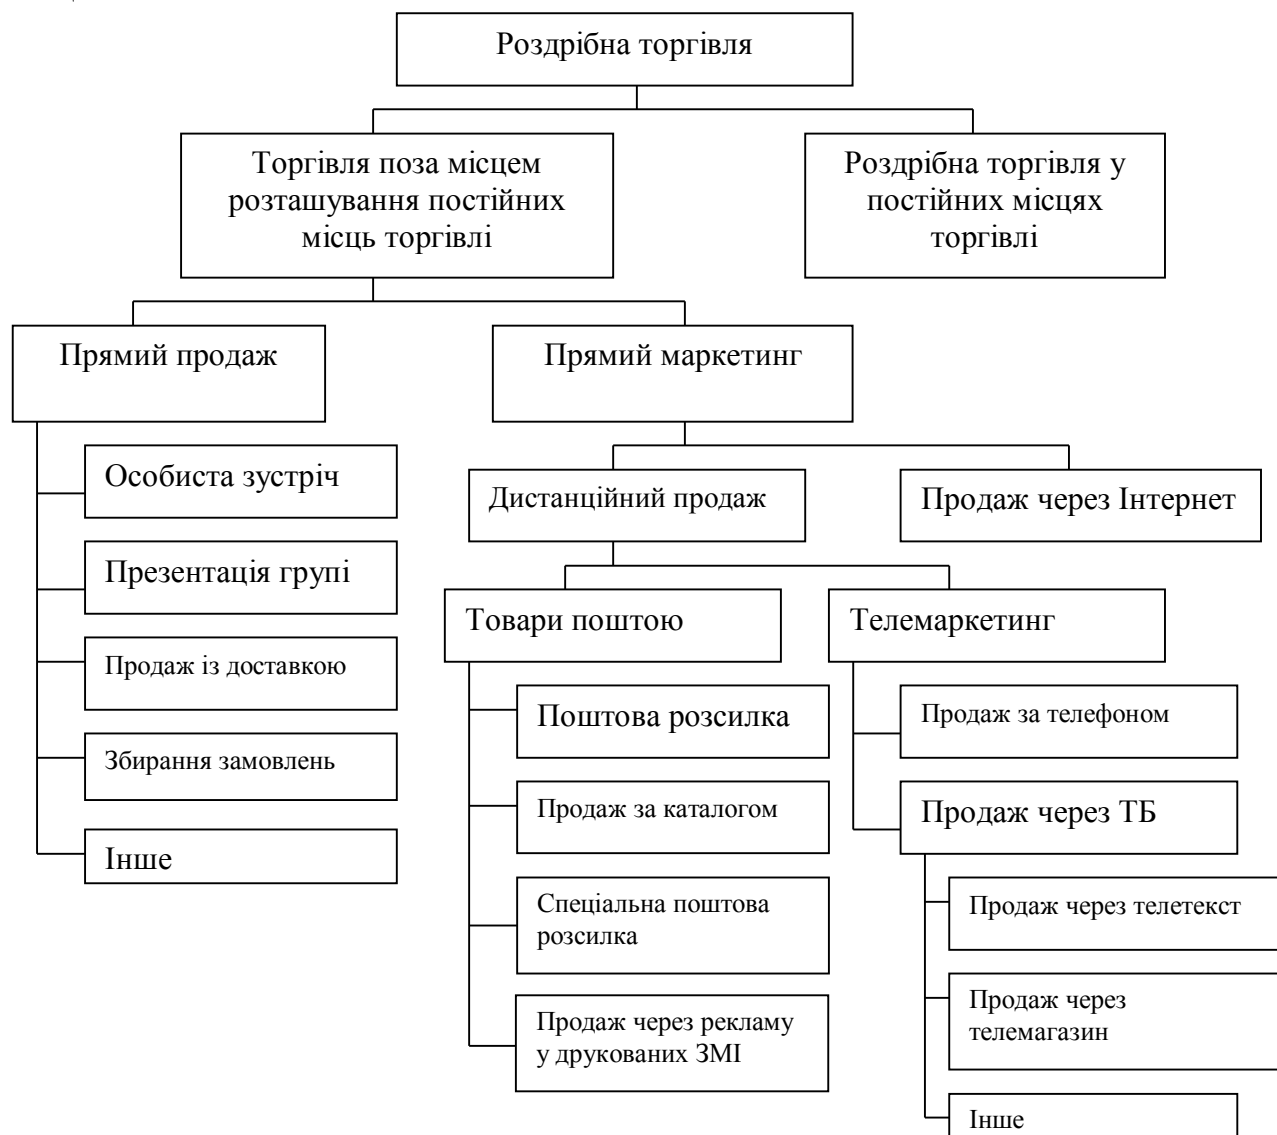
Роздрібна торгівля

Торгівля поза місцем розташування постійних місць торгівлі

Роздрібна торгівля у постійних місцях торгівлі

Прямий продаж

Прямий маркетинг

Особиста зустріч

Презентація групі

Продаж із доставкою

Збирання замовлень

Інше

Дистанційний продаж

Продаж через Інтернет

Товари поштою

Телемаркетинг

Поштова розсилка

Продаж за каталогом

Спеціальна поштова розсилка

Продаж через рекламу у друкованих ЗМІ

Продаж за телефоном

Продаж через ТБ

Продаж через телетекст

Продаж через телемагазин

Інше